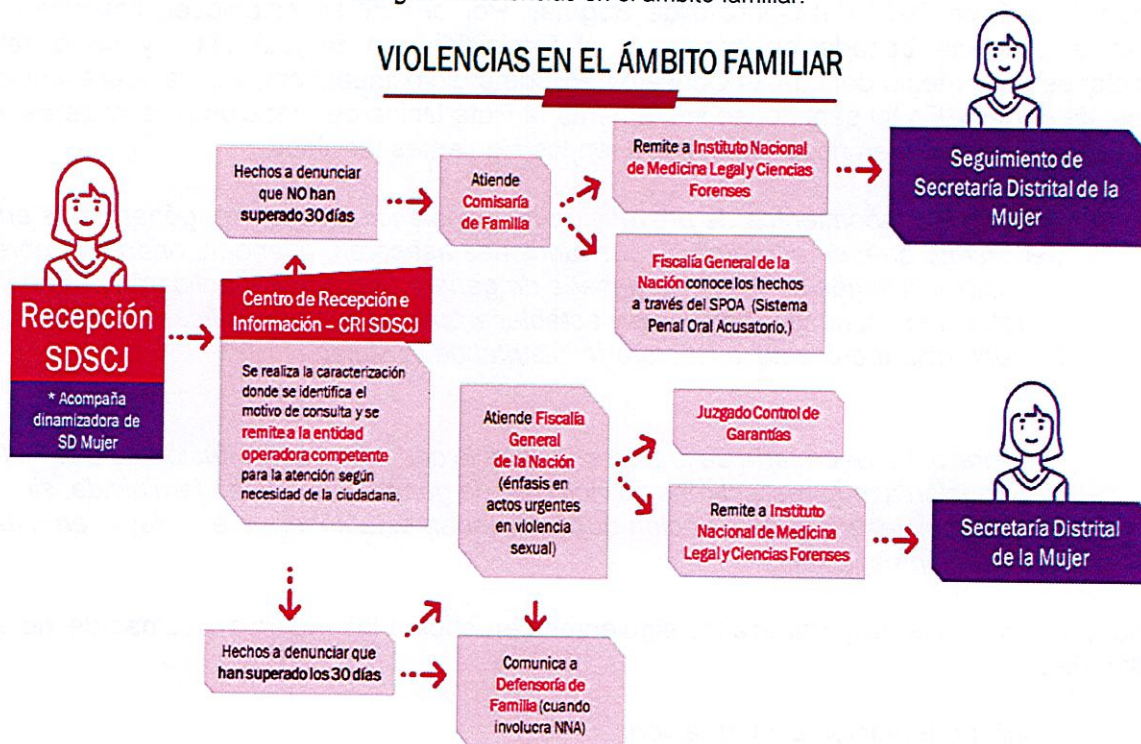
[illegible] en el ámbito familiar.

VIOLENCIAS EN EL ÁMBITO FAMILIAR

Recepción SDSCJ

* Acompaña dinamizadora de SD Mujer

Hechos a denunciar que NO han superado 30 días

Centro de Recepción e Información – CRI SDSCJ

Se realiza la caracterización donde se identifica el motivo de consulta y se remite a la entidad operadora competente para la atención según necesidad de la ciudadana.

Atiende Comisaría de Familia

Remite a Instituto Nacional de Medicina Legal y Ciencias Forenses

Seguimiento de Secretaría Distrital de la Mujer

Fiscalía General de la Nación conoce los hechos a través del SPOA (Sistema Penal Oral Acusatorio.)

Atiende Fiscalía General de la Nación (énfasis en actos urgentes en violencia sexual)

Juzgado Control de Garantías

Remite a Instituto Nacional de Medicina Legal y Ciencias Forenses

Secretaría Distrital de la Mujer

Hechos a denunciar que han superado los 30 días

Comunica a Defensoría de Familia (cuando involucra NNA)